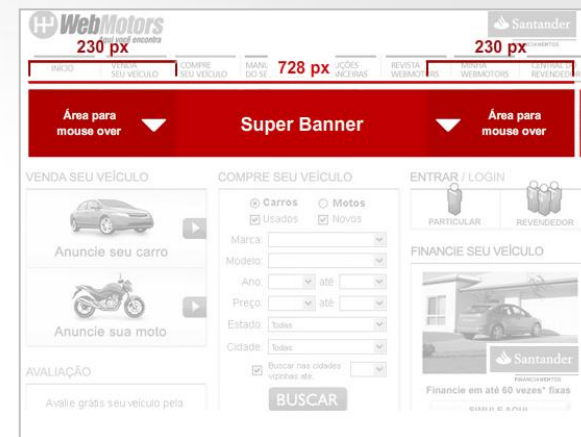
WebMotors
Aqui você encontra
Santander
FINANCIAMENTOS
230 px
230 px
728 px
INÍCIO
VENDA SEU VEÍCULO
COMPRE SEU VEÍCULO
MANU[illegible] DO SE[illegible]
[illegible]UÇÕES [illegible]ANCEIRAS
REVISTA WEBMOTORS
MINHA WEBMOTORS
CENTRAL D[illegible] REVENDEDOR
Área para mouse over
Super Banner
Área para mouse over
VENDA SEU VEÍCULO
Anuncie seu carro
Anuncie sua moto
COMPRE SEU VEÍCULO
Carros
Motos
Usados
Novos
Marca:
Modelo:
Ano:
até
Preço:
até
Estado:
Todas
Cidade:
Todas
Buscar nas cidades vizinhas até:
BUSCAR
ENTRAR / LOGIN
PARTICULAR
REVENDEDOR
FINANCIE SEU VEÍCULO
Santander
FINANCIAMENTOS
Financie em até 60 vezes* fixas
SIMULE AQUI
AVALIAÇÃO
Avalie grátis seu veículo pela